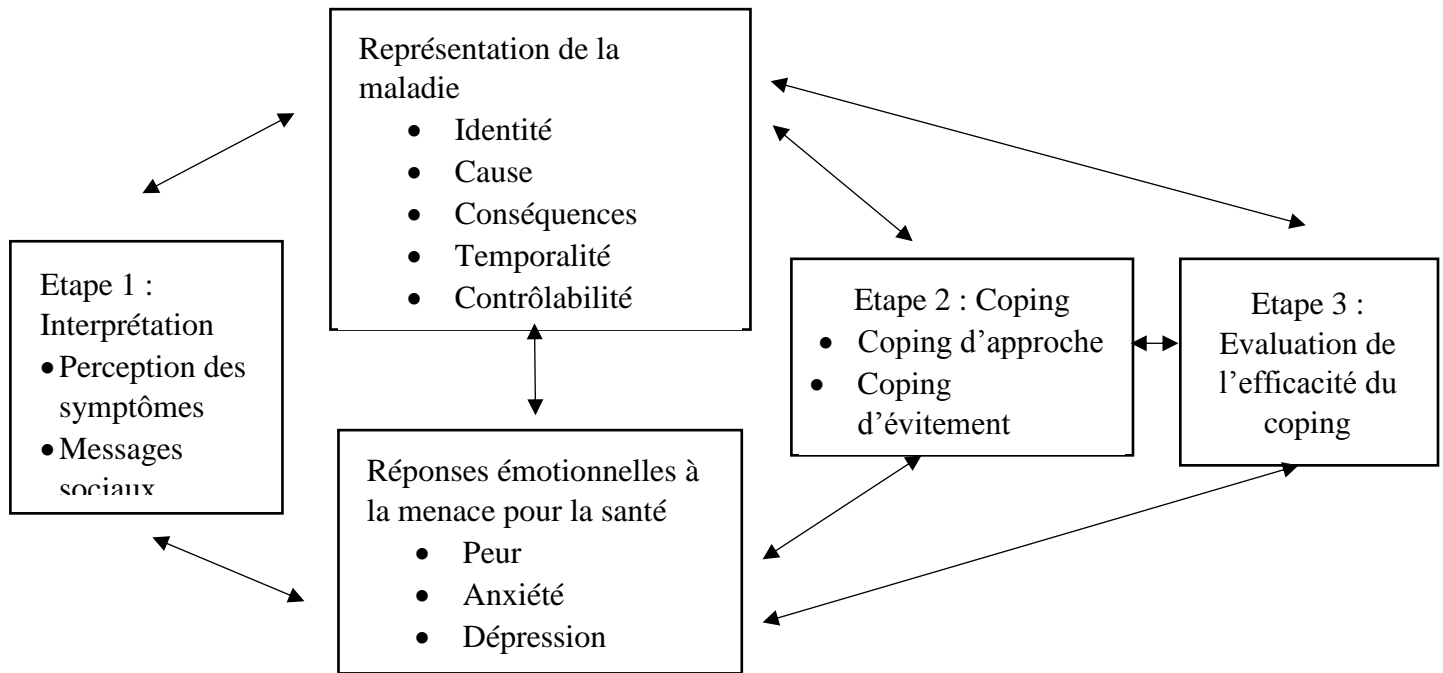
Représentation de la maladie
- Identité
- Cause
- Conséquences
- Temporalité
- Contrôlabilité

Etape 1 : Interprétation
- Perception des symptômes
- Messages sociaux

Etape 2 : Coping
- Coping d'approche
- Coping d'évitement

Etape 3 : Evaluation de l'efficacité du coping

Réponses émotionnelles à la menace pour la santé
- Peur
- Anxiété
- Dépression